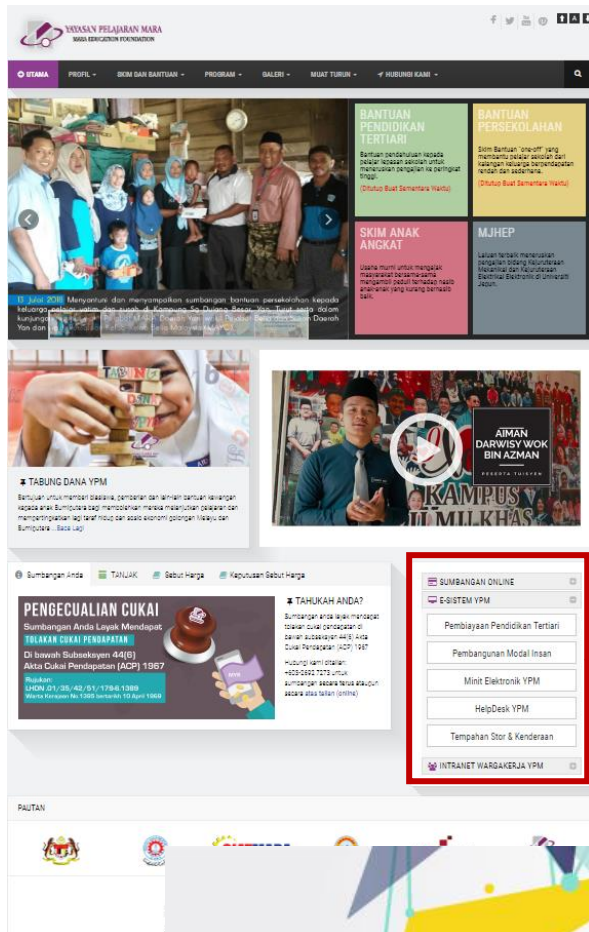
YAYASAN PELAJARAN MARA
MARA EDUCATION FOUNDATION

UTAMA PROFIL SKIM DAN BANTUAN PROGRAM GALERI MUAT TURUN HUBUNGI KAMI

BANTUAN PENDIDIKAN TERTIARI
Bantuan pendidikan kepada pelajar lepasan sekolah untuk meneruskan pengajian ke peringkat tinggi.
(Ditutup Buat Sementara Waktu)

BANTUAN PERSEKOLAHAN
Skim Bantuan "one-off" yang membantu pelajar sekolah dari kalangan keluarga berpendapatan rendah dan sederhana.
(Ditutup Buat Sementara Waktu)

SKIM ANAK ANGKAT
Usaha murni untuk mengajak masyarakat bersama-sama mengambil peduli terhadap nasib anak-anak yang kurang bernasib baik.

MJHEP
Laluan terbaik meneruskan pengajian bidang Kejuruteraan Mekanikal dan Kejuruteraan Elektrikal Elektronik di Universiti Jepun.

13 Julai 2018 Menyantuni dan menyampaikan sumbangan bantuan persekolahan kepada keluarga pelajar yatim dan susah di Kampung Sg Duiong Besar, Yan. Turut serta dalam kunjungan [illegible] Daerah Yan dan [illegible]

TABUNG DANA YPM
Bantuan untuk memberi biasiswa, pembiayaan dan lain-lain bantuan kewangan kepada anak Bumiputera bagi membolehkan mereka melanjutkan pelajaran dan mempertingkatkan lagi taraf hidup dan sosio ekonomi golongan Melayu dan Bumiputera ... Baca Lagi

AIMAN DARWISY WOK BIN AZMAN
PESERTA TUISYEN
KAMPUS ILMU KHAS

Sumbangan Anda TANJAK Sebut Harga Keputusan Sebut Harga

PENGECUALIAN CUKAI
Sumbangan Anda Layak Mendapat
TOLAKAN CUKAI PENDAPATAN
Di bawah Subseksyen 44(6) Akta Cukai Pendapatan (ACP) 1967
Rujukan: LHDN.01/35/42/51/179A-1389
Warta Kerajaan No 1395 bertarikh 10 April 1969

TAHUKAH ANDA?
Sumbangan anda layak mendapat tolakan cukai pendapatan di bawah subseksyen 44(6) Akta Cukai Pendapatan (ACP) 1967
Hubungi kami ditalian: +603-2692 7278 untuk sumbangan secara terus ataupun secara atas talian (online)

SUMBANGAN ONLINE
E-SISTEM YPM
Pembiayaan Pendidikan Tertiari
Pembangunan Modal Insan
Minit Elektronik YPM
HelpDesk YPM
Tempahan Stor & Kenderaan
INTRANET WARGAKERJA YPM

PAUTAN